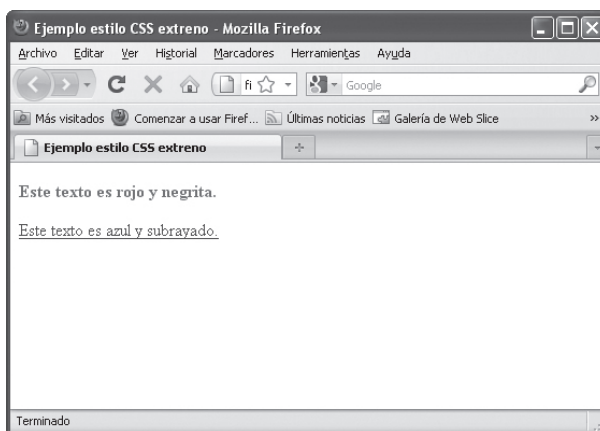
Ejemplo estilo CSS extreno - Mozilla Firefox

Archivo Editar Ver Historial Marcadores Herramientas Ayuda

fi

Google

Más visitados Comenzar a usar Firef... Últimas noticias Galería de Web Slice

Ejemplo estilo CSS extreno

Este texto es rojo y negrita.

Este texto es azul y subrayado.

Terminado